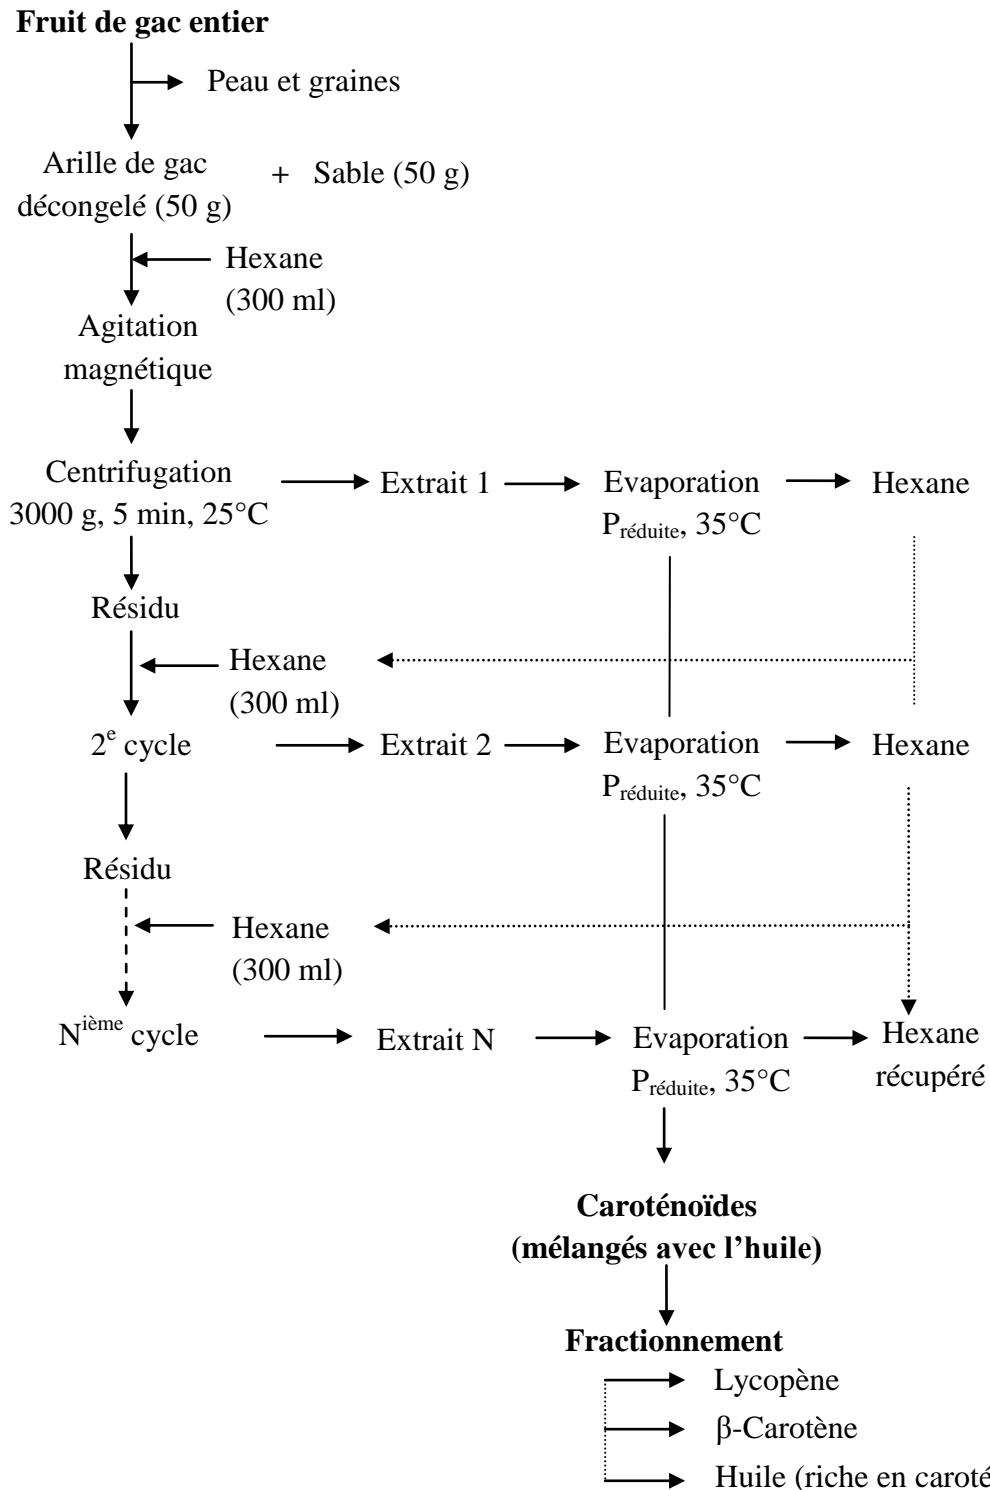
Fruit de gac entier

Peau et graines

Arille de gac décongelé (50 g) + Sable (50 g)

Hexane (300 ml)

Agitation magnétique

Centrifugation 3000 g, 5 min, 25°C

Extrait 1

Evaporation $P_{réduite}$, 35°C

Hexane

Résidu

Hexane (300 ml)

2$^{e}$ cycle

Extrait 2

Evaporation $P_{réduite}$, 35°C

Hexane

Résidu

Hexane (300 ml)

N$^{ième}$ cycle

Extrait N

Evaporation $P_{réduite}$, 35°C

Hexane récupéré

Caroténoïdes (mélangés avec l'huile)

Fractionnement

Lycopène

β-Carotène

Huile (riche en caroté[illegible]